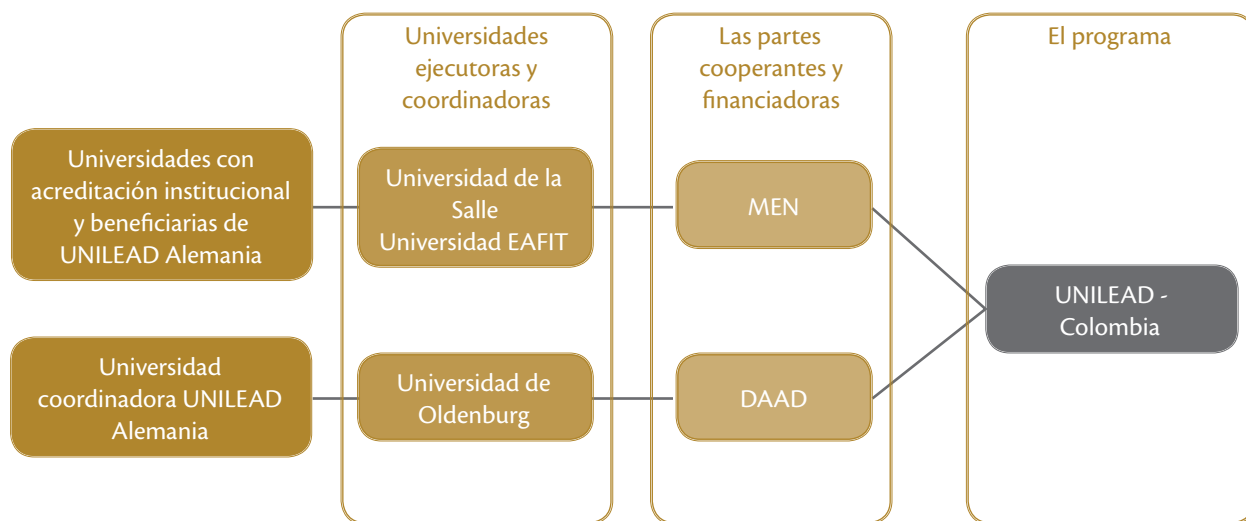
Universidades con acreditación institucional y beneficiarias de UNILEAD Alemania

Universidad coordinadora UNILEAD Alemania

Universidades ejecutoras y coordinadoras

Universidad de la Salle Universidad EAFIT

Universidad de Oldenburg

Las partes cooperantes y financiadoras

MEN

DAAD

El programa

UNILEAD - Colombia